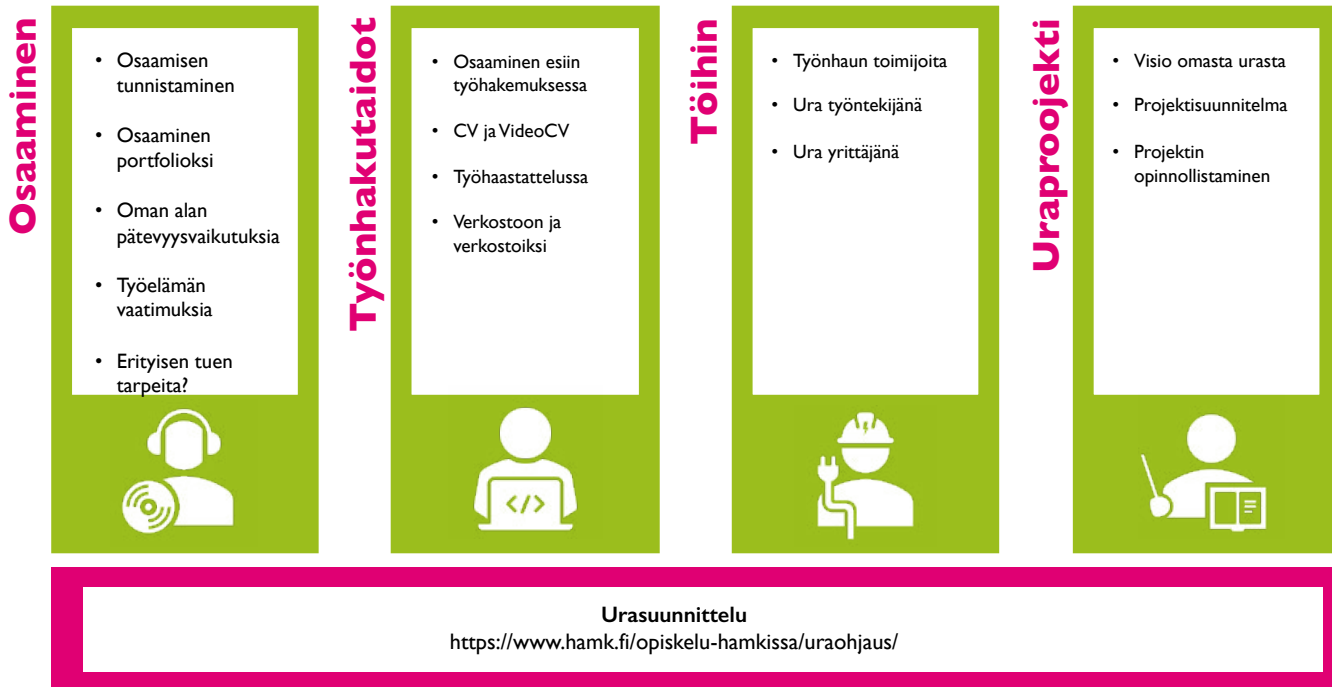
Osaaminen

- Osaamisen tunnistaminen
- Osaaminen portfolioksi
- Oman alan pätevyysvaikutuksia
- Työelämän vaatimuksia
- Erityisen tuen tarpeita?

Työnhakutaidot

- Osaaminen esiin työhakemuksessa
- CV ja VideoCV
- Työhaastattelussa
- Verkostoon ja verkostoiksi

Töihin

- Työnhaun toimijoita
- Ura työntekijänä
- Ura yrittäjänä

Uraprojekti

- Visio omasta urasta
- Projektisuunnitelma
- Projektin opinnollistaminen

</>

Urasuunnittelu
https://www.hamk.fi/opiskelu-hamkissa/uraohjaus/